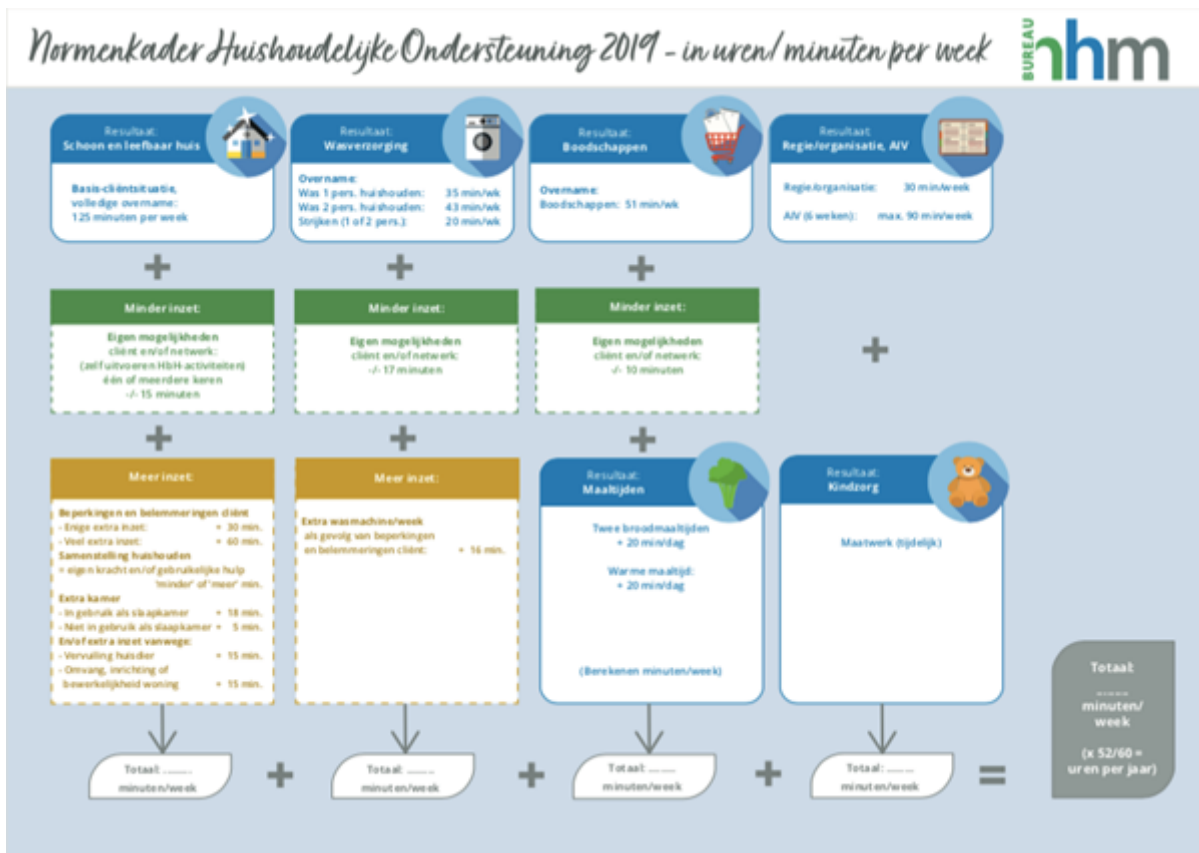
Normenkader Huishoudelijke Ondersteuning 2019 - in uren/minuten per week

BUREAU hhm

Resultaat:
Schoon en leefbaar huis

Basis-cliëntsituatie, volledige overname: 125 minuten per week

Resultaat:
Wasverzorging

Overname:
Was 1 pers. huishouden: 35 min/wk
Was 2 pers. huishouden: 43 min/wk
Strijken (1 of 2 pers.): 20 min/wk

Resultaat:
Boodschappen

Overname:
Boodschappen: 51 min/wk

Resultaat:
Regie/organisatie, A/V

Regie/organisatie: 30 min/week

A/V (6 weken): max. 90 min/week

+

+

+

Minder inzet:

Eigen mogelijkheden cliënt en/of netwerk: (zelf uitvoeren HbH-activiteiten) één of meerdere keren -/- 15 minuten

Minder inzet:

Eigen mogelijkheden cliënt en/of netwerk: -/- 17 minuten

Minder inzet:

Eigen mogelijkheden cliënt en/of netwerk: -/- 10 minuten

+

+

+

+

Meer inzet:

Beperkingen en belemmeringen cliënt
- Enige extra inzet: + 30 min.
- Veel extra inzet: + 60 min.
Samenstelling huishouden
= eigen kracht en/of gebruikelijke hulp 'minder' of 'meer' min.
Extra kamer
- In gebruik als slaapkamer + 18 min.
- Niet in gebruik als slaapkamer + 5 min.
En/of extra inzet vanwege:
- Vervuiling huisdier + 15 min.
- Omvang, inrichting of bewerkelijkheid woning + 15 min.

Meer inzet:

Extra wasmachine/week als gevolg van beperkingen en belemmeringen cliënt + 16 min.

Resultaat:
Maaltijden

Twee broodmaaltijden + 20 min/dag

Warme maaltijd: + 20 min/dag

(Berekenen minuten/week)

Resultaat:
Kindzorg

Maatwerk (tijdelijk)

Totaal: ...... minuten/week

(x 52/60 = uren per jaar)

Totaal: ...... minuten/week
+
Totaal: ...... minuten/week
+
Totaal: ...... minuten/week
+
Totaal: ...... minuten/week
=